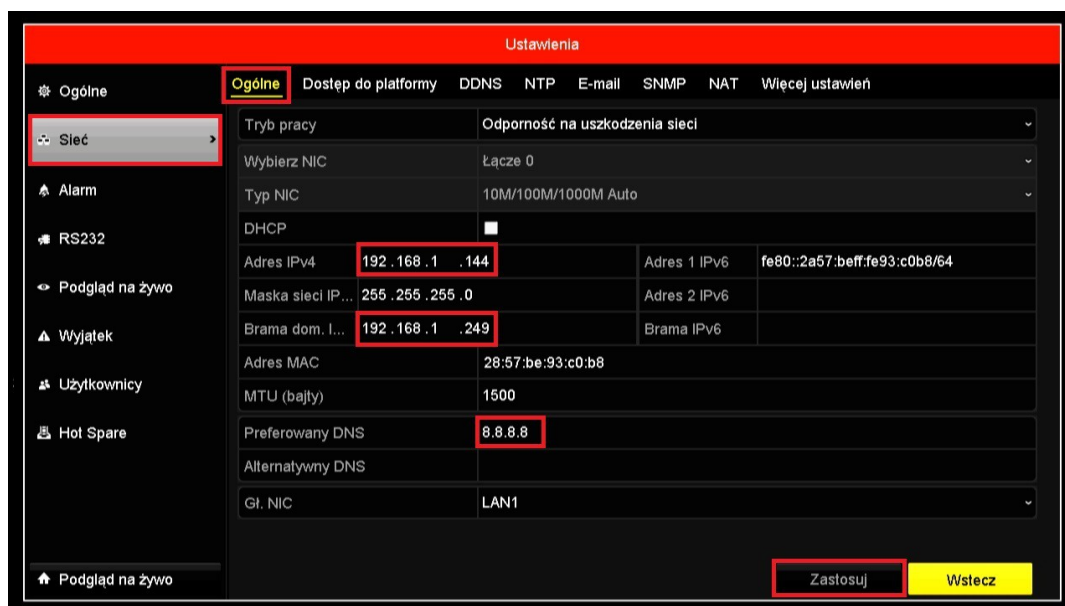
Ustawienia

Ogólne
Sieć
Alarm
RS232
Podgląd na żywo
Wyjątek
Użytkownicy
Hot Spare

Ogólne | Dostęp do platformy | DDNS | NTP | E-mail | SNMP | NAT | Więcej ustawień

| | | | |
|---|---|---|---|
| Tryb pracy | Odporność na uszkodzenia sieci | | |
| Wybierz NIC | Łącze 0 | | |
| Typ NIC | 10M/100M/1000M Auto | | |
| DHCP | | | |
| Adres IPv4 | 192 .168 .1 .144 | Adres 1 IPv6 | fe80::2a57:beff:fe93:c0b8/64 |
| Maska sieci IP... | 255 .255 .255 .0 | Adres 2 IPv6 | |
| Brama dom. I... | 192 .168 .1 .249 | Brama IPv6 | |
| Adres MAC | 28:57:be:93:c0:b8 | | |
| MTU (bajty) | 1500 | | |
| Preferowany DNS | 8.8.8.8 | | |
| Alternatywny DNS | | | |
| Gł. NIC | LAN1 | | |

Podgląd na żywo

Zastosuj
Wstecz